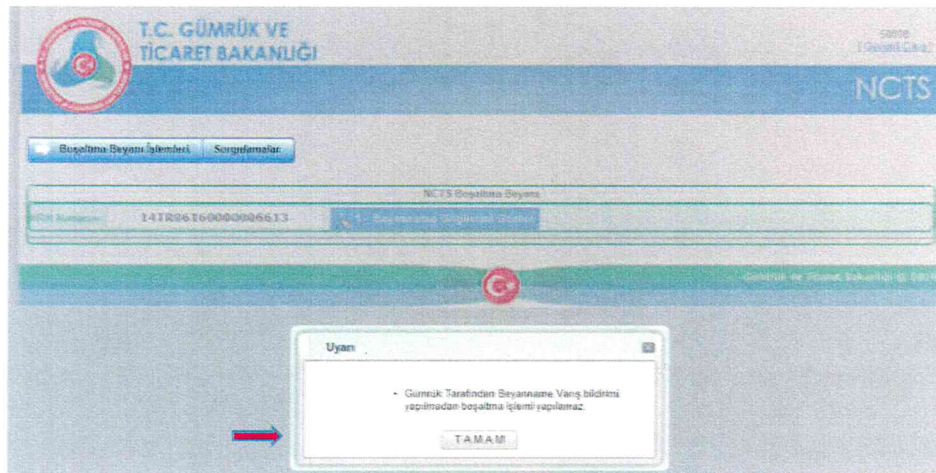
T.C. GÜMRÜK VE TİCARET BAKANLIĞI

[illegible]
[ Güvenli Çıkış ]

NCTS

Boşaltma Beyanı İşlemleri | Sorgulamalar

NCTS Boşaltma Beyanı

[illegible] 14TR06160000006613 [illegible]

Gümrük ve Ticaret Bakanlığı © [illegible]

Uyarı

• Gümrük Tarafından Beyanname Varış bildirimi yapılmadan boşaltma işlemi yapılamaz.

TAMAM